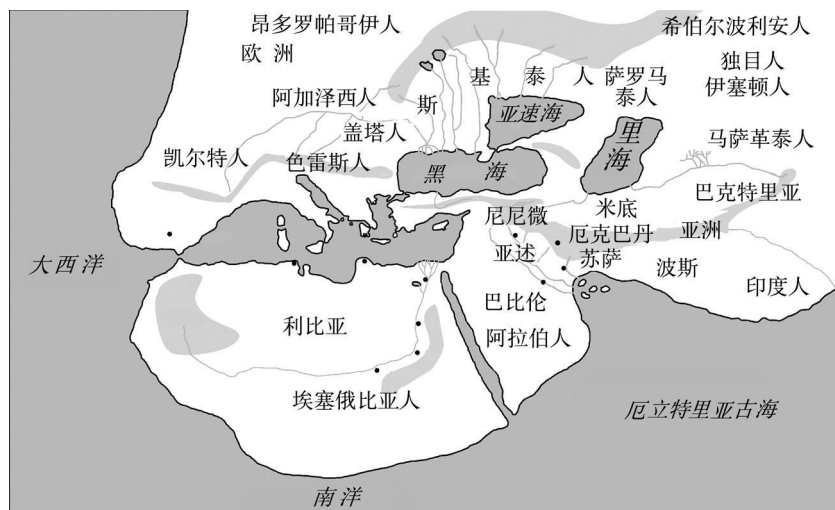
昂多罗帕哥伊人
欧洲
希伯尔波利安人
独目人
伊塞顿人
基 泰 人
萨罗马泰人
阿加泽西人
斯
亚速海
里海
马萨革泰人
盖塔人
凯尔特人
色雷斯人
黑 海
巴克特里亚
尼尼微
米底
亚洲
大西洋
亚述
厄克巴丹
苏萨
波斯
印度人
巴比伦
利比亚
阿拉伯人
埃塞俄比亚人
厄立特里亚古海
南洋